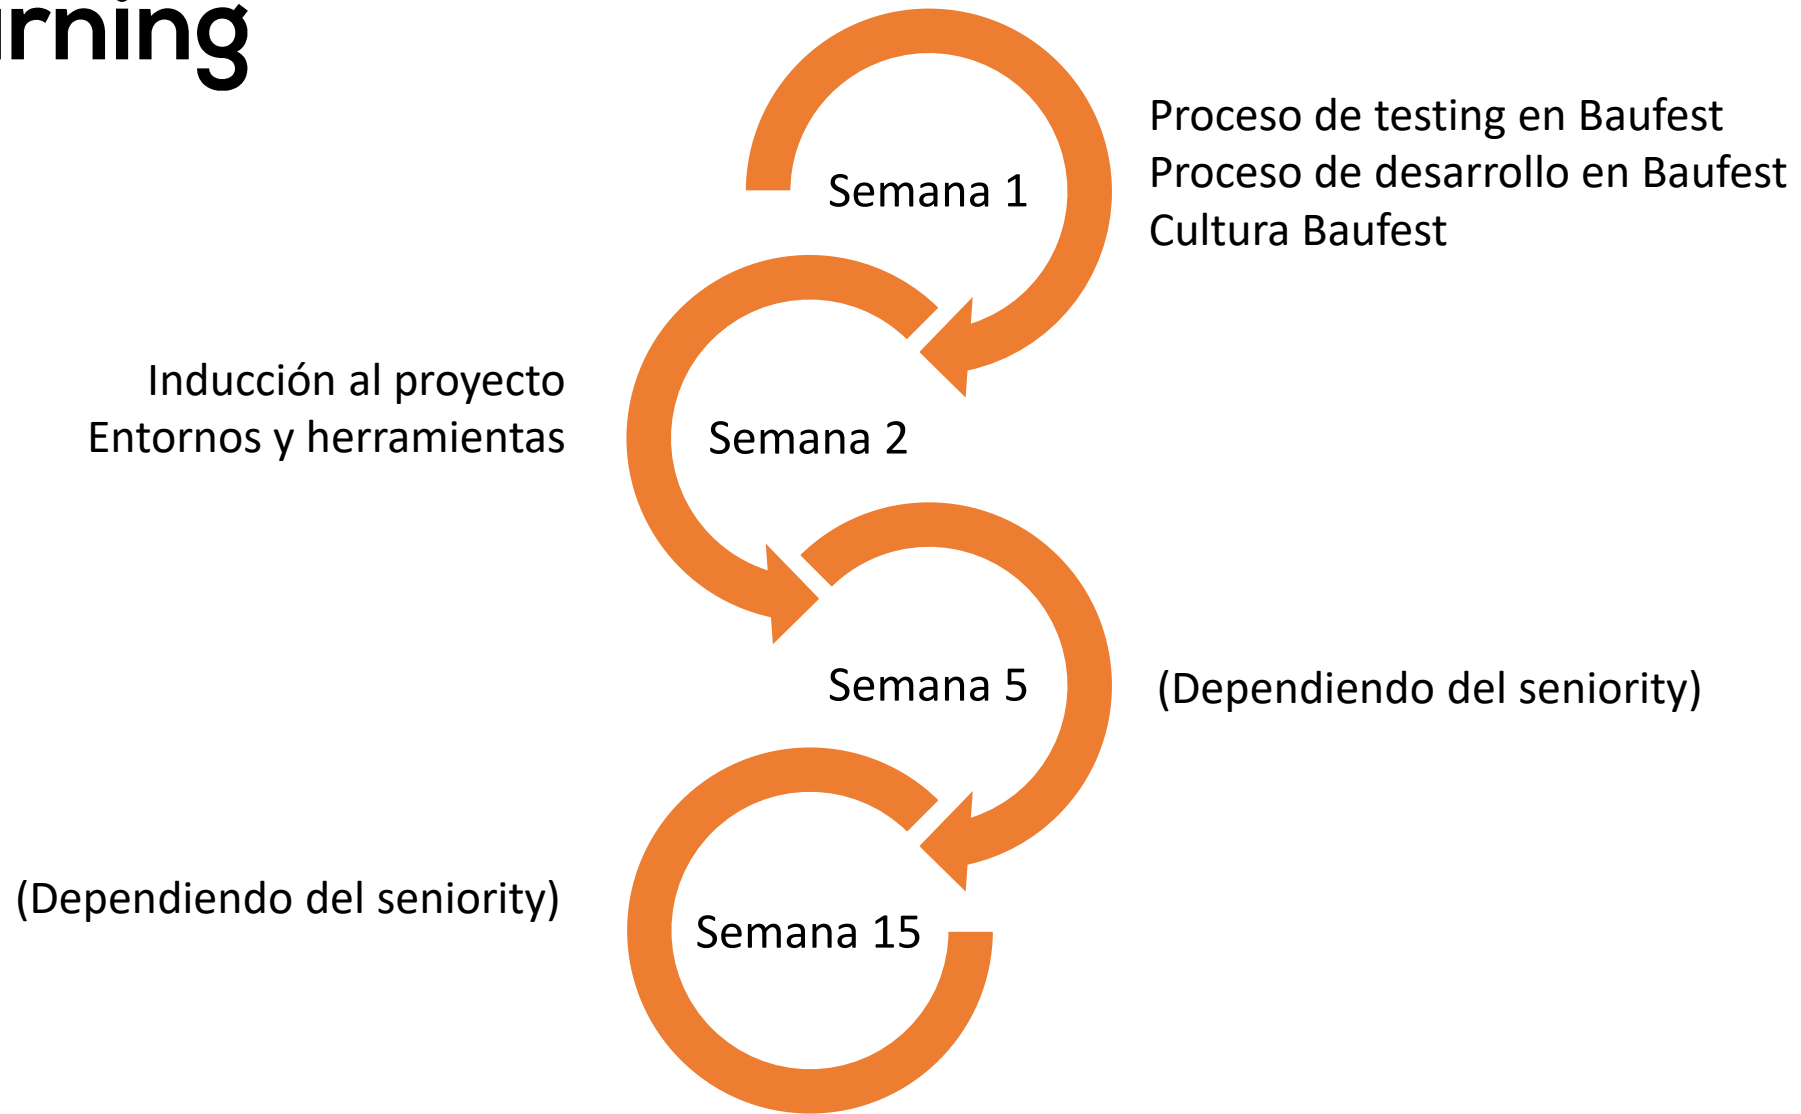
rning

Semana 1

Proceso de testing en Baufest
Proceso de desarrollo en Baufest
Cultura Baufest

Inducción al proyecto
Entornos y herramientas

Semana 2

Semana 5

(Dependiendo del seniority)

(Dependiendo del seniority)

Semana 15